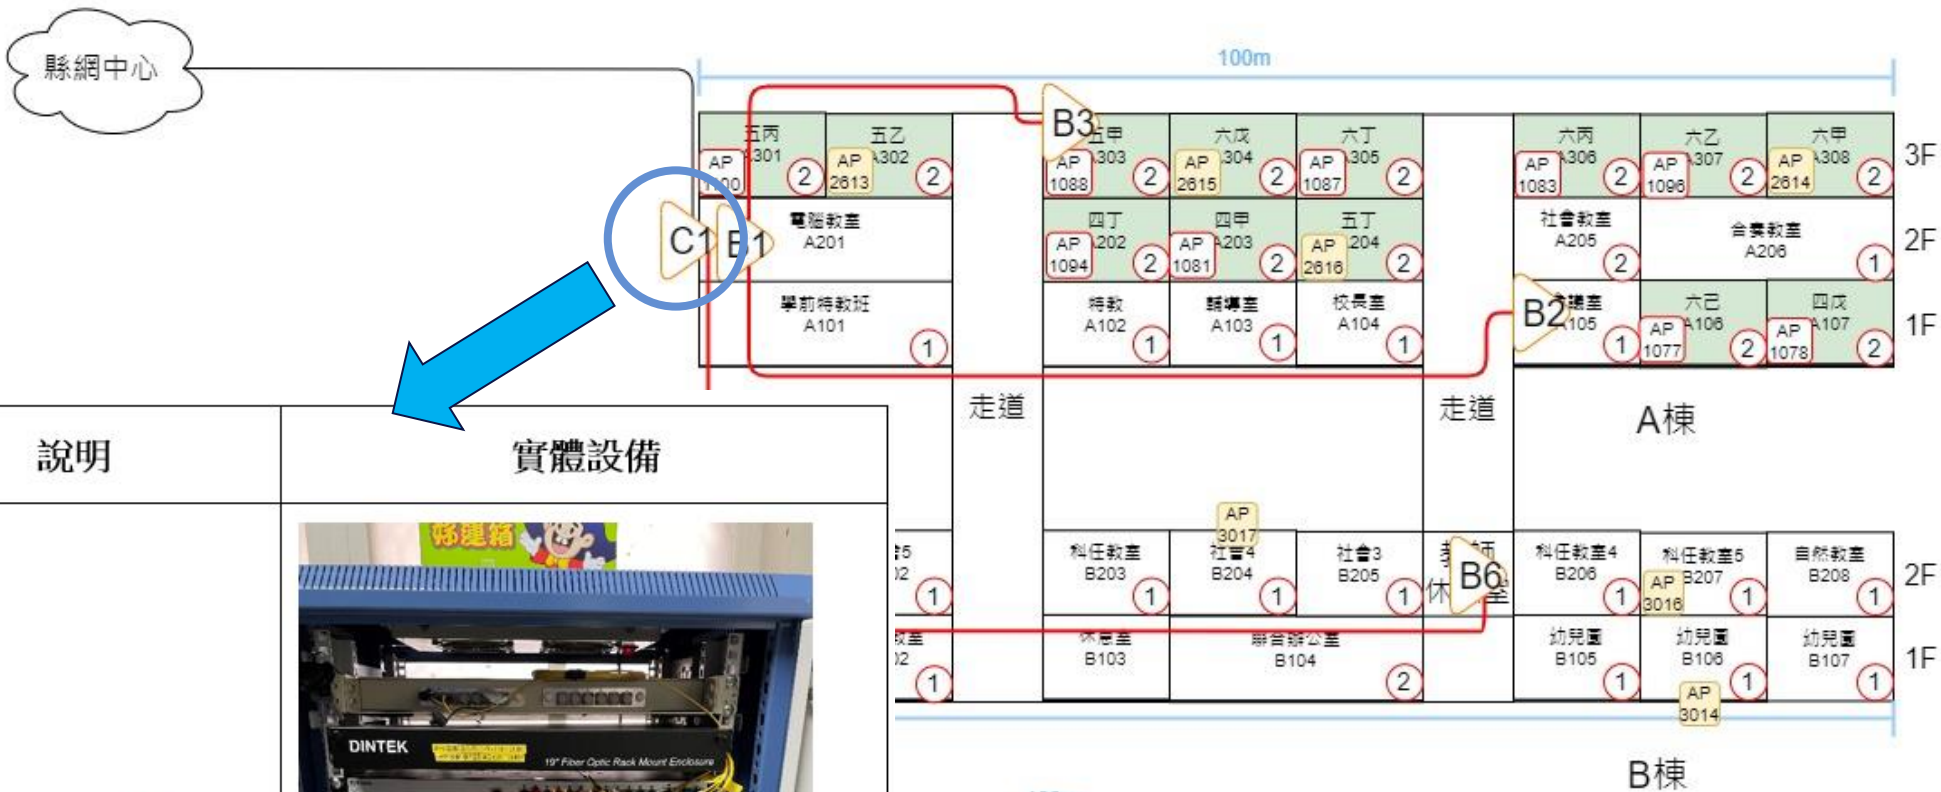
縣網中心

100m

五丙 A301 AP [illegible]00 2
五乙 A302 AP 2613 2
B3 五甲 A303 AP 1088 2
六戊 A304 AP 2615 2
六丁 A305 AP 1087 2
六丙 A306 AP 1083 2
六乙 A307 AP 1096 2
六甲 A308 AP 2614 2
3F

C1 B1 電腦教室 A201
四丁 A202 AP 1094 2
四甲 A203 AP 1081 2
五丁 A204 AP 2616 2
社會教室 A205 2
會議教室 A206 1
2F

學前特教班 A101 1
特教 A102 1
輔導室 A103 1
校長室 A104 1
B2 會議室 A105 1
六己 A106 AP 1077 2
四戊 A107 AP 1078 2
1F

走道
走道
A棟

| 說明 | 實體設備 |
|---|---|
| | 保護箱 DINTEK 19" Fiber Optic Rack Mount Enclosure |

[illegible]5 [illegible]2 1
科任教室 B203 1
AP 3017 社會4 B204 1
社會3 B205 1
教師休息室 B6
科任教室4 B206 1
科任教室5 B207 AP 3016 1
自然教室 B208 1
2F

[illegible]教室 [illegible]2 1
休息室 B103
聯合辦公室 B104 2
幼兒園 B105 1
幼兒園 B106 1 AP 3014
幼兒園 B107 1
1F

B棟